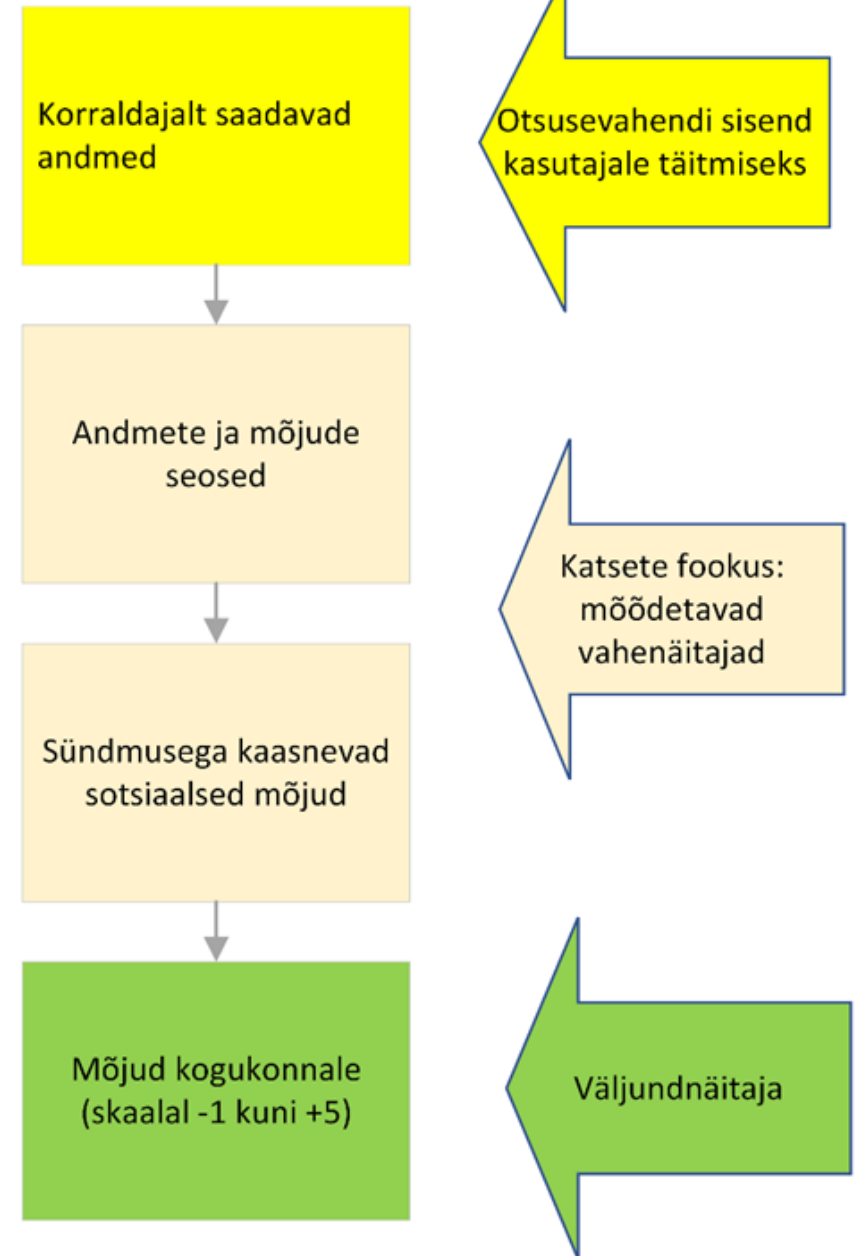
Korraldajalt saadavad andmed

Otsusevahendi sisend kasutajale täitmiseks

Andmete ja mõjude seosed

Katsete fookus: mõõdetavad vahenäitajad

Sündmusega kaasnevad sotsiaalsed mõjud

Mõjud kogukonnale (skaalal -1 kuni +5)

Väljundnäitaja